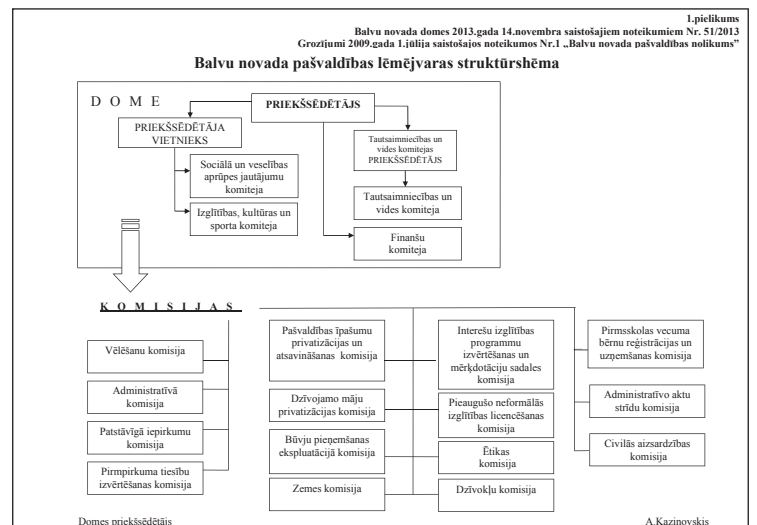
1.pielikums
Balvu novada domes 2013.gada 14.novembra saistošajiem noteikumiem Nr. 51/2013
Grozījumi 2009.gada 1.jūlija saistošajos noteikumos Nr.1 „Balvu novada pašvaldības nolikums"

Balvu novada pašvaldības lēmējvaras struktūrshēma

D O M E

PRIEKŠSĒDĒTĀJS

PRIEKŠSĒDĒTĀJA VIETNIEKS

Tautsaimniecības un vides komitejas PRIEKŠSĒDĒTĀJS

Sociālā un veselības aprūpes jautājumu komiteja

Tautsaimniecības un vides komiteja

Izglītības, kultūras un sporta komiteja

Finanšu komiteja

K O M I S I J A S

Vēlēšanu komisija

Administratīvā komisija

Patstāvīgā iepirkumu komisija

Pirmpirkuma tiesību izvērtēšanas komisija

Pašvaldības īpašumu privatizācijas un atsavināšanas komisija

Dzīvojamo māju privatizācijas komisija

Būvju pieņemšanas ekspluatācijā komisija

Zemes komisija

Interešu izglītības programmu izvērtēšanas un mērķdotāciju sadales komisija

Pieaugušo neformālās izglītības licencēšanas komisija

Ētikas komisija

Dzīvokļu komisija

Pirmsskolas vecuma bērnu reģistrācijas un uzņemšanas komisija

Administratīvo aktu strīdu komisija

Civilās aizsardzības komisija

Domes priekšsēdētājs

A.Kazinovskis